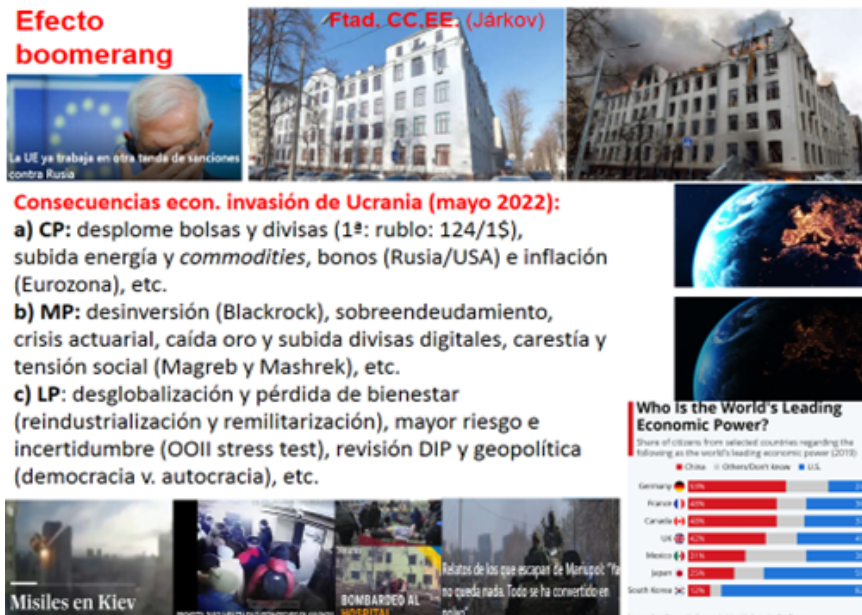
Efecto boomerang

La UE ya trabaja en otra tanda de sanciones contra Rusia

Ftad. CC.EE. (Járkov)

Consecuencias econ. invasión de Ucrania (mayo 2022):

a) CP: desplome bolsas y divisas (1ª: rublo: 124/1$), subida energía y *commodities*, bonos (Rusia/USA) e inflación (Eurozona), etc.

b) MP: desinversión (Blackrock), sobreendeudamiento, crisis actuarial, caída oro y subida divisas digitales, carestía y tensión social (Magreb y Mashrek), etc.

c) LP: desglobalización y pérdida de bienestar (reindustrialización y remilitarización), mayor riesgo e incertidumbre (OOII stress test), revisión DIP y geopolítica (democracia v. autocracia), etc.

Who is the World's Leading Economic Power?

Share of citizens from selected countries regarding the following as the world's leading economic power (2019)

China Others/Don't know U.S.

| | China | Others/Don't know | U.S. |
|---|---|---|---|
| Germany | 53% | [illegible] | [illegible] |
| France | 49% | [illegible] | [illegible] |
| Canada | 49% | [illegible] | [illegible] |
| UK | 42% | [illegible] | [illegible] |
| Mexico | 31% | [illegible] | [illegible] |
| Japan | 22% | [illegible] | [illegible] |
| South Korea | 12% | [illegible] | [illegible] |

Misiles en Kiev

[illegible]

BOMBARDEO AL HOSPITAL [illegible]

Relatos de los que escapan de Mariupol: "Ya no queda nada. Todo se ha convertido en polvo"